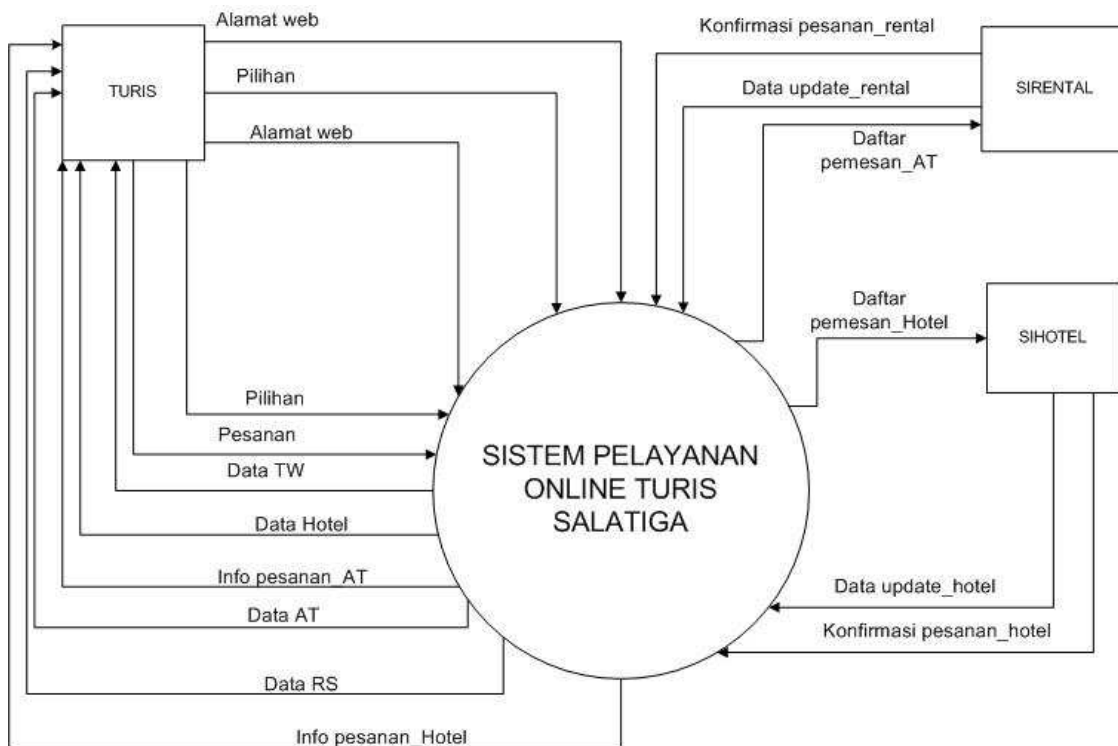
TURIS

Alamat web

Pilihan

Alamat web

Konfirmasi pesanan_rental

Data update_rental

SIRENTAL

Daftar pemesan_AT

Daftar pemesan_Hotel

SIHOTEL

Pilihan

Pesanan

Data TW

Data Hotel

Info pesanan_AT

Data AT

Data RS

Info pesanan_Hotel

SISTEM PELAYANAN ONLINE TURIS SALATIGA

Data update_hotel

Konfirmasi pesanan_hotel